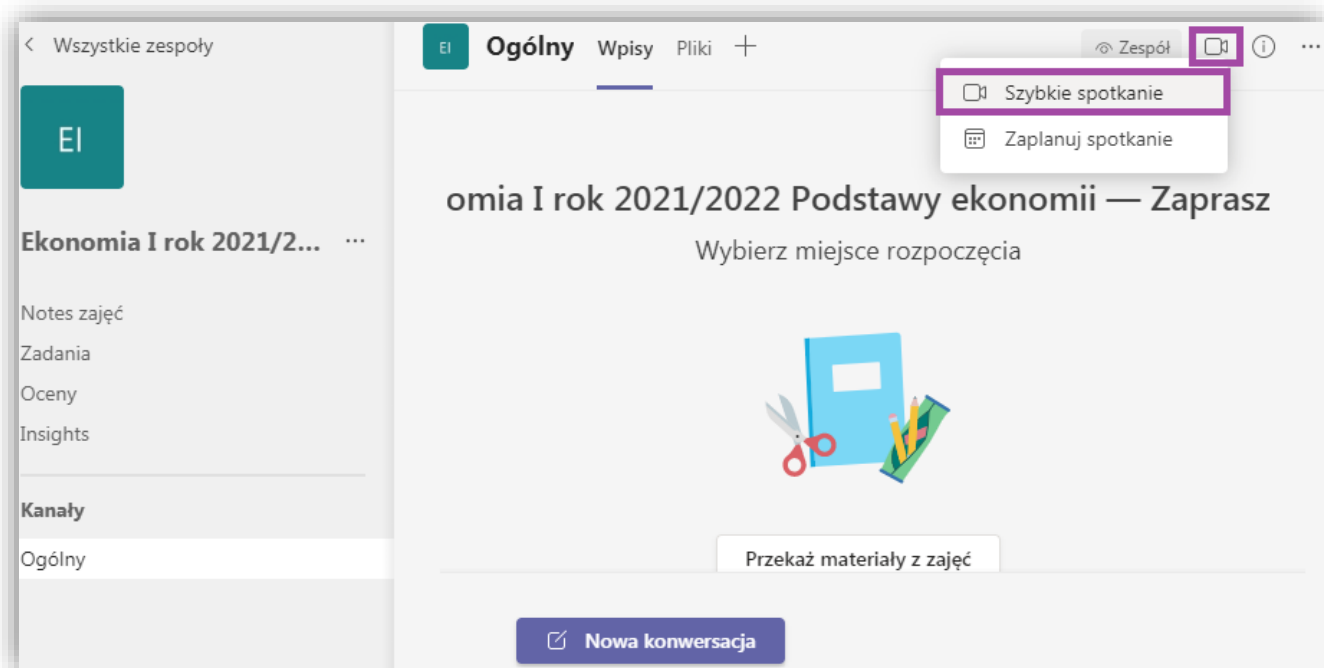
< Wszystkie zespoły

EI

Ekonomia I rok 2021/2... ···

Notes zajęć
Zadania
Oceny
Insights

Kanały
Ogólny

EI Ogólny Wpisy Pliki +

Zespół

Szybkie spotkanie
Zaplanuj spotkanie

omia I rok 2021/2022 Podstawy ekonomii — Zaprasz
Wybierz miejsce rozpoczęcia

Przekaż materiały z zajęć

Nowa konwersacja